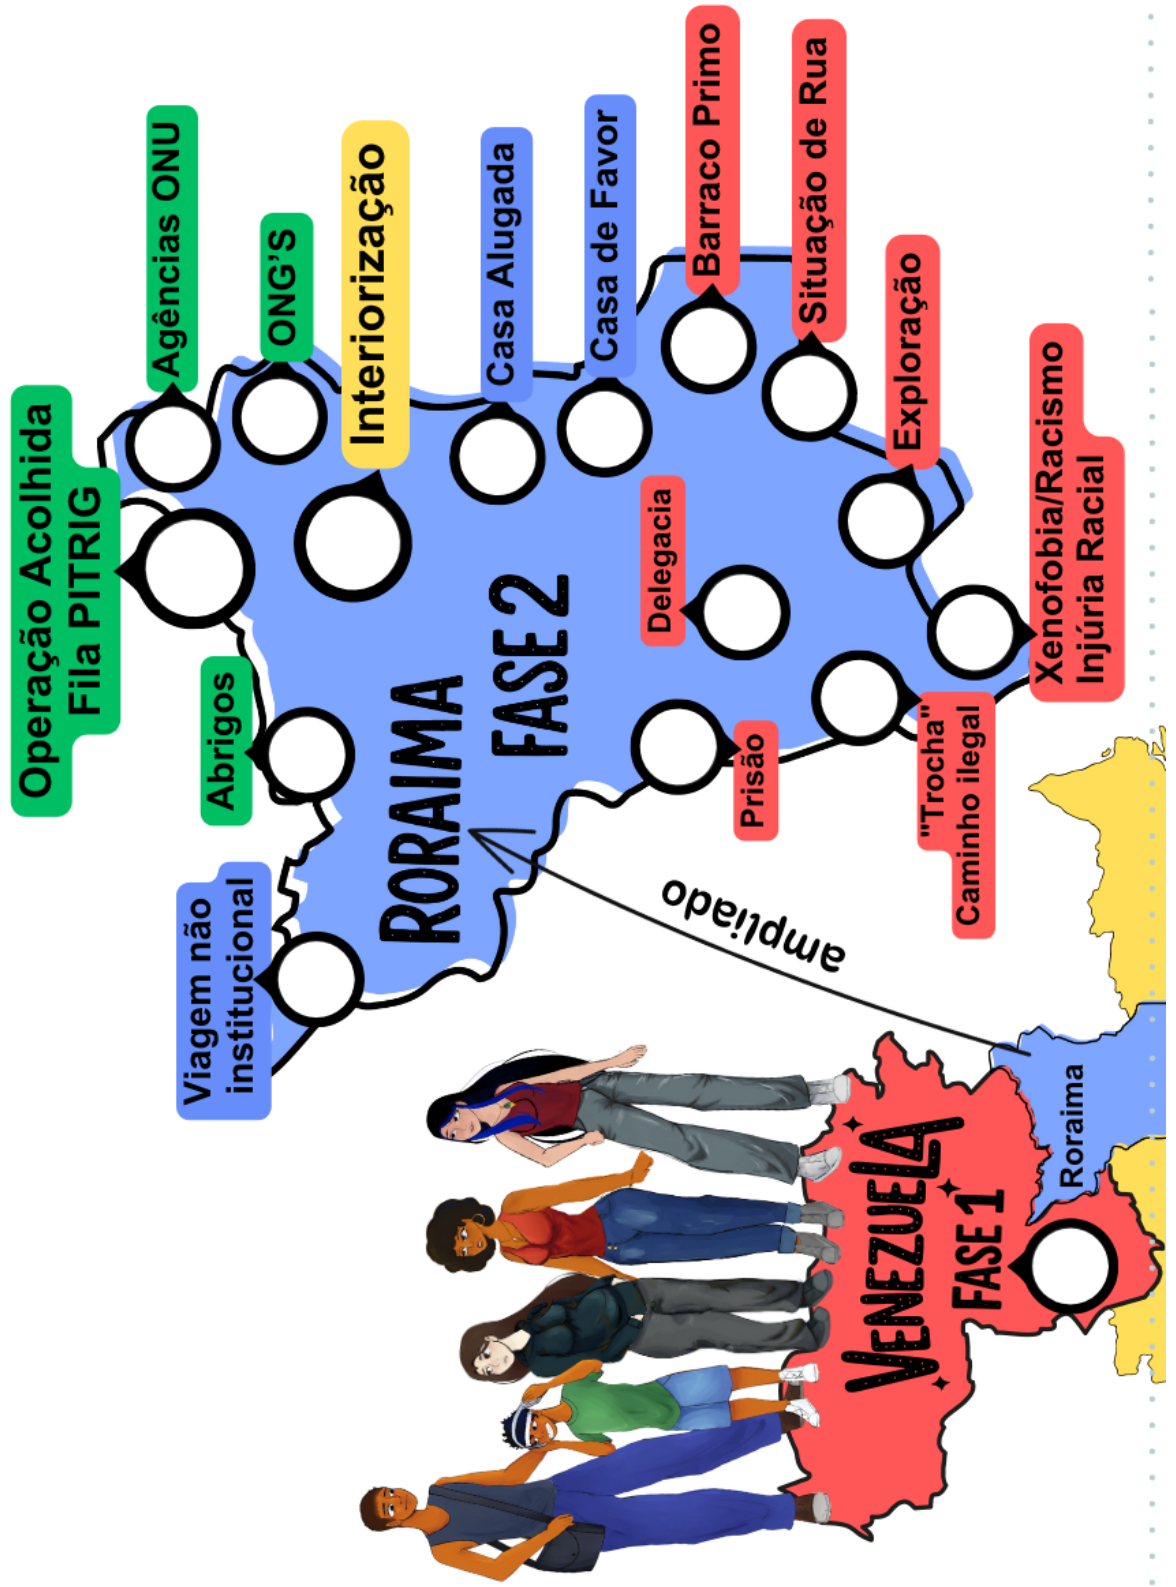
Operação Acolhida
Fila PITRIG

Agências ONU

ONG'S

Interiorização

Casa Alugada

Casa de Favor

Barraco Primo

Situação de Rua

Exploração

Xenofobia/Racismo
Injúria Racial

Delegacia

Abrigos

RORAIMA
FASE 2

Prisão

"Trocha"
Caminho ilegal

Viagem não
institucional

ampliado

Roraima

VENEZUELA
FASE 1